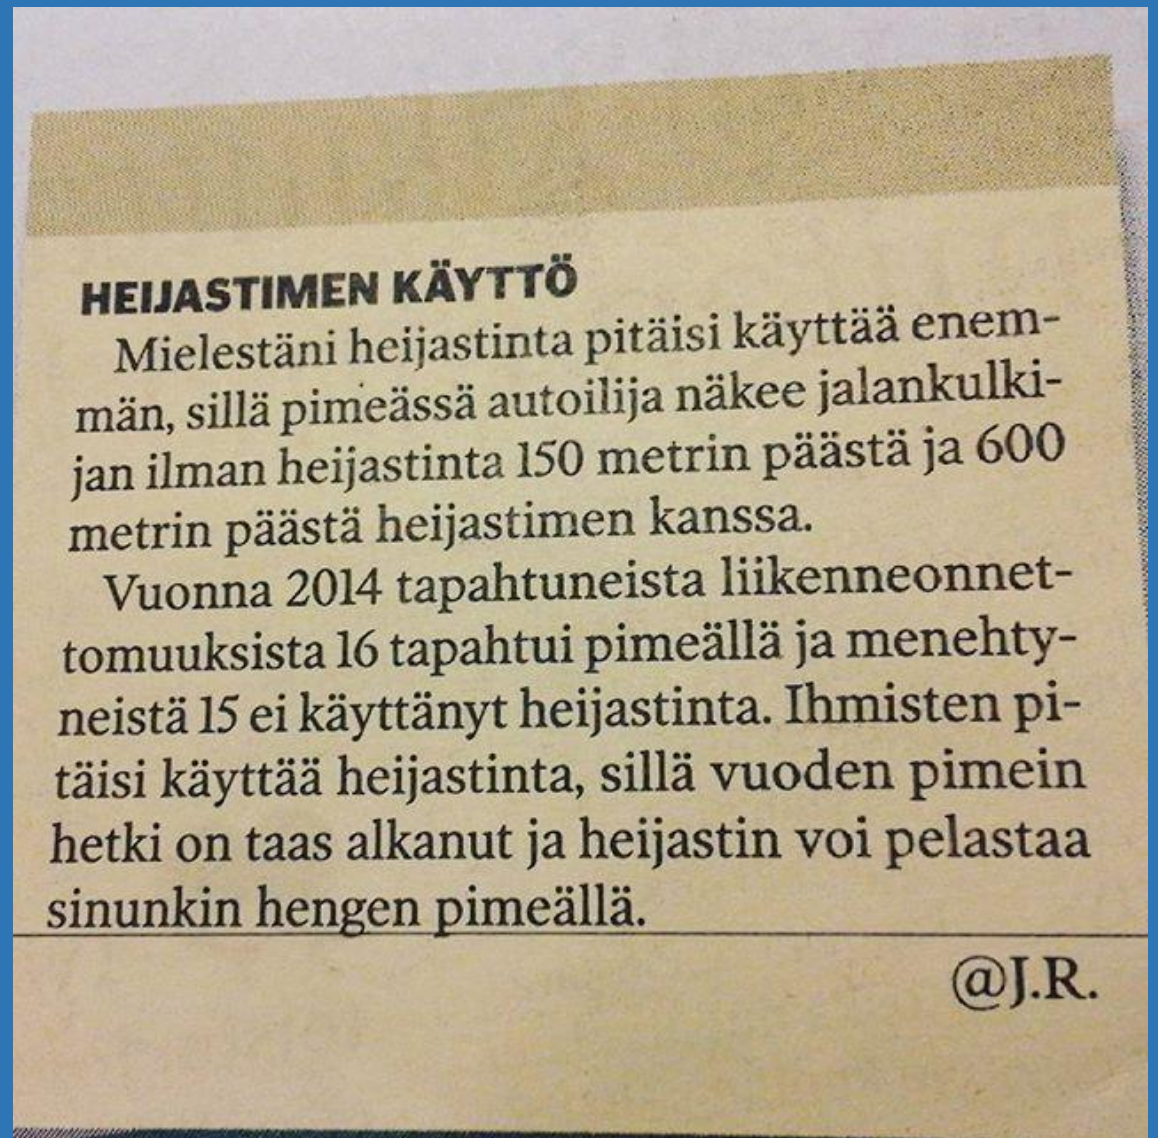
HEIJASTIMEN KÄYTTÖ

Mielestäni heijastinta pitäisi käyttää enemmän, sillä pimeässä autoilija näkee jalankulkijan ilman heijastinta 150 metrin päästä ja 600 metrin päästä heijastimen kanssa.

Vuonna 2014 tapahtuneista liikenneonnettomuuksista 16 tapahtui pimeällä ja menehtyneistä 15 ei käyttänyt heijastinta. Ihmisten pitäisi käyttää heijastinta, sillä vuoden pimein hetki on taas alkanut ja heijastin voi pelastaa sinunkin hengen pimeällä.

@J.R.